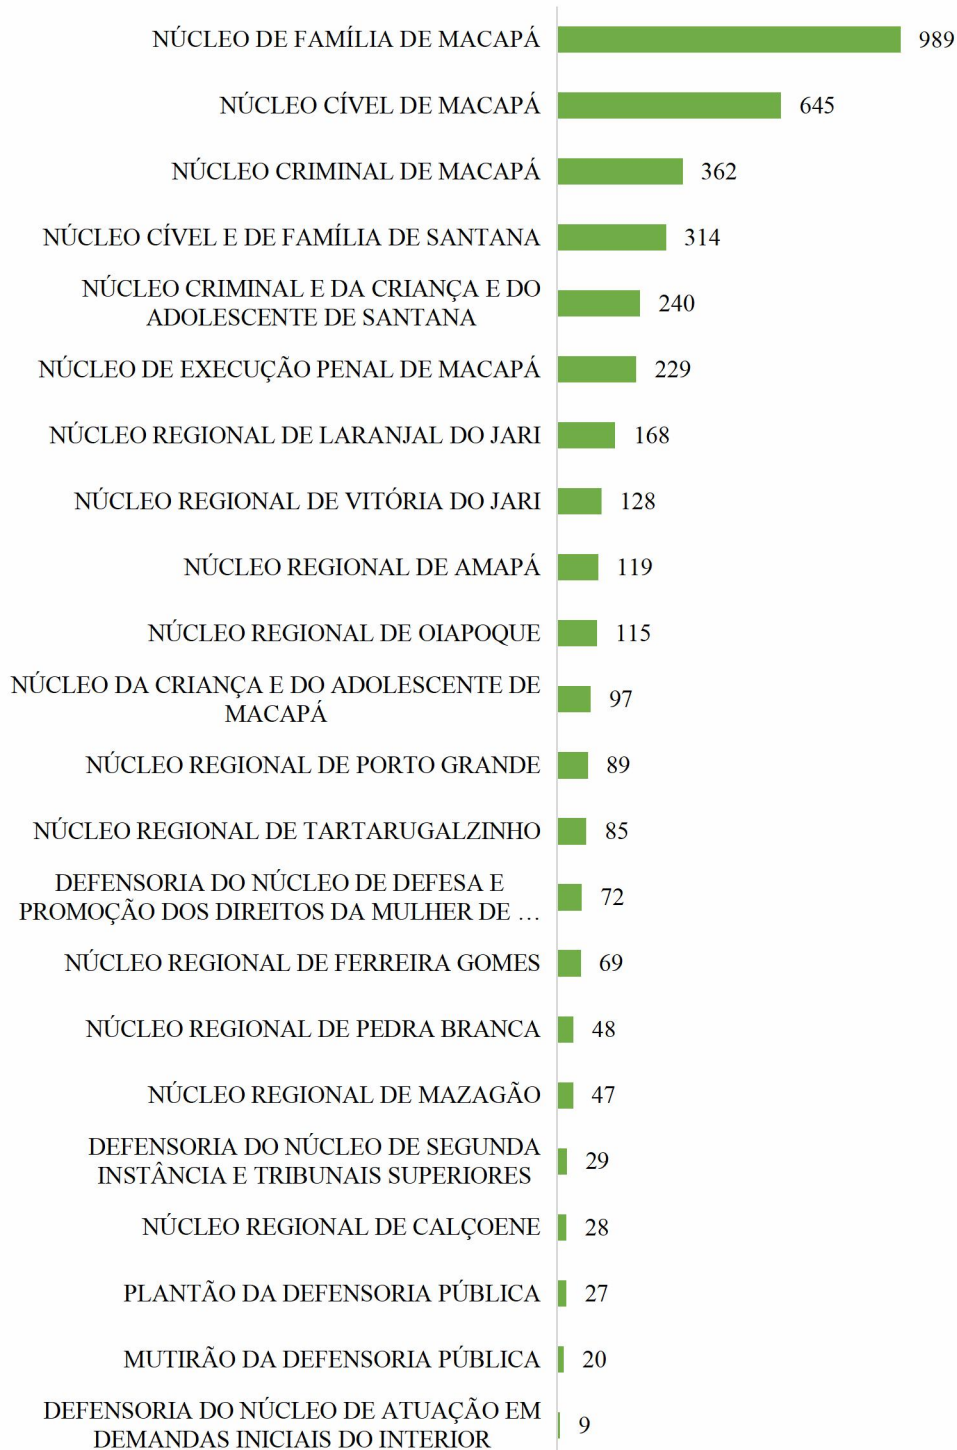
| | |
|---|---|
| NÚCLEO DE FAMÍLIA DE MACAPÁ | 989 |
| NÚCLEO CÍVEL DE MACAPÁ | 645 |
| NÚCLEO CRIMINAL DE MACAPÁ | 362 |
| NÚCLEO CÍVEL E DE FAMÍLIA DE SANTANA | 314 |
| NÚCLEO CRIMINAL E DA CRIANÇA E DO ADOLESCENTE DE SANTANA | 240 |
| NÚCLEO DE EXECUÇÃO PENAL DE MACAPÁ | 229 |
| NÚCLEO REGIONAL DE LARANJAL DO JARI | 168 |
| NÚCLEO REGIONAL DE VITÓRIA DO JARI | 128 |
| NÚCLEO REGIONAL DE AMAPÁ | 119 |
| NÚCLEO REGIONAL DE OIAPOQUE | 115 |
| NÚCLEO DA CRIANÇA E DO ADOLESCENTE DE MACAPÁ | 97 |
| NÚCLEO REGIONAL DE PORTO GRANDE | 89 |
| NÚCLEO REGIONAL DE TARTARUGALZINHO | 85 |
| DEFENSORIA DO NÚCLEO DE DEFESA E PROMOÇÃO DOS DIREITOS DA MULHER DE … | 72 |
| NÚCLEO REGIONAL DE FERREIRA GOMES | 69 |
| NÚCLEO REGIONAL DE PEDRA BRANCA | 48 |
| NÚCLEO REGIONAL DE MAZAGÃO | 47 |
| DEFENSORIA DO NÚCLEO DE SEGUNDA INSTÂNCIA E TRIBUNAIS SUPERIORES | 29 |
| NÚCLEO REGIONAL DE CALÇOENE | 28 |
| PLANTÃO DA DEFENSORIA PÚBLICA | 27 |
| MUTIRÃO DA DEFENSORIA PÚBLICA | 20 |
| DEFENSORIA DO NÚCLEO DE ATUAÇÃO EM DEMANDAS INICIAIS DO INTERIOR | 9 |